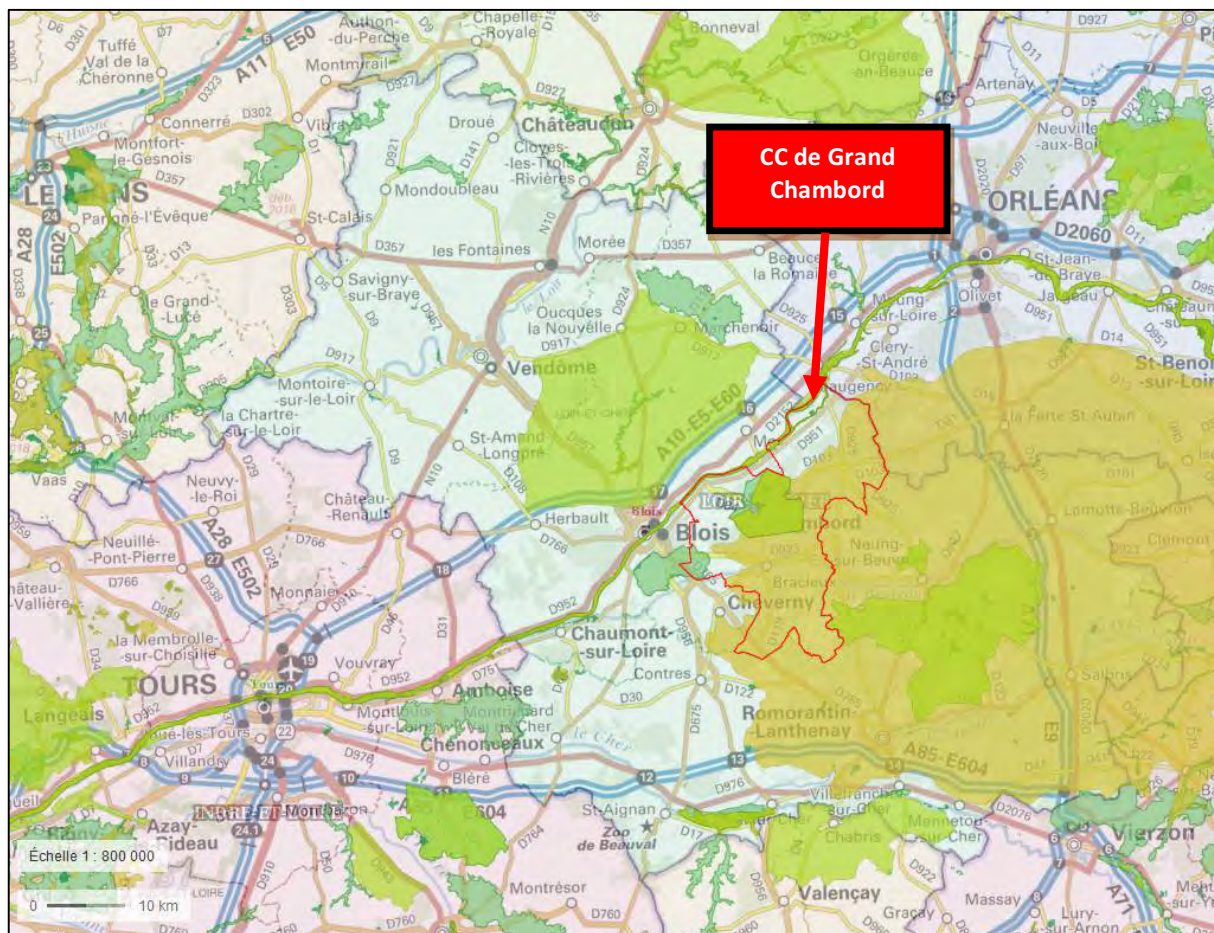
CC de Grand Chambord

Tuffé
Val de la Chéronne
Authon-du-Perche
Chapelle-Royale
Bonneval
Orgères-en-Beauce
Artenay
A11 E50
Montmirail
Connerré
Montfort-le-Gesnois
Vibraye
Droué
Châteaudun
Cloyes-les-Trois-Rivières
Neuville-aux-Bois
LE MANS
Parigné-l'Évêque
Mondoubleau
St-Calais
les Fontaines
Morée
ORLÉANS
D2060
Beauce la Romaine
St-Jean-de-Braye
Olivet
Jargeau
Savigny-sur-Braye
le Grand-Lucé
Oucques la Nouvelle
Marchenoir
Meung-sur-Loire
Cléry-St-André
Beaugency
St-Benoît-sur-Loire
Vendôme
Montoire-sur-le-Loir
la Chartre-sur-le-Loir
A10-E5-E60
La Ferté St Aubin
St-Amand-Longpré
Vaas
Neuvy-le-Roi
Château-Renault
Chambord
Neung-sur-Beuvron
Lamotte-Beuvron
Herbault
Blois
Bracieux
Cheverny
Neuillé-Pont-Pierre
Château-la-Vallière
Monnaie
Chaumont-sur-Loire
la Membrolle-sur-Choisille
Vouvray
Contres
Salbris
TOURS
Amboise
Langeais
Joué-lès-Tours
Montlouis-sur-Loire
Chenonceaux
Montrichard Val de Cher
Romorantin-Lanthenay
Villandry
Bléré
A85-E604
Montbazon
St-Aignan
Zoo de Beauval
Villefranche-sur-Cher
Chabris
Mennetou-sur-Cher
Vierzon
Azay-le-Rideau
Montrésor
Valençay
Massay
Graçay
Lury-sur-Arnon
A71
A28
E502
D357
D917
N10
D952
D766
D976
D764
D760
Échelle 1 : 800 000
0 10 km